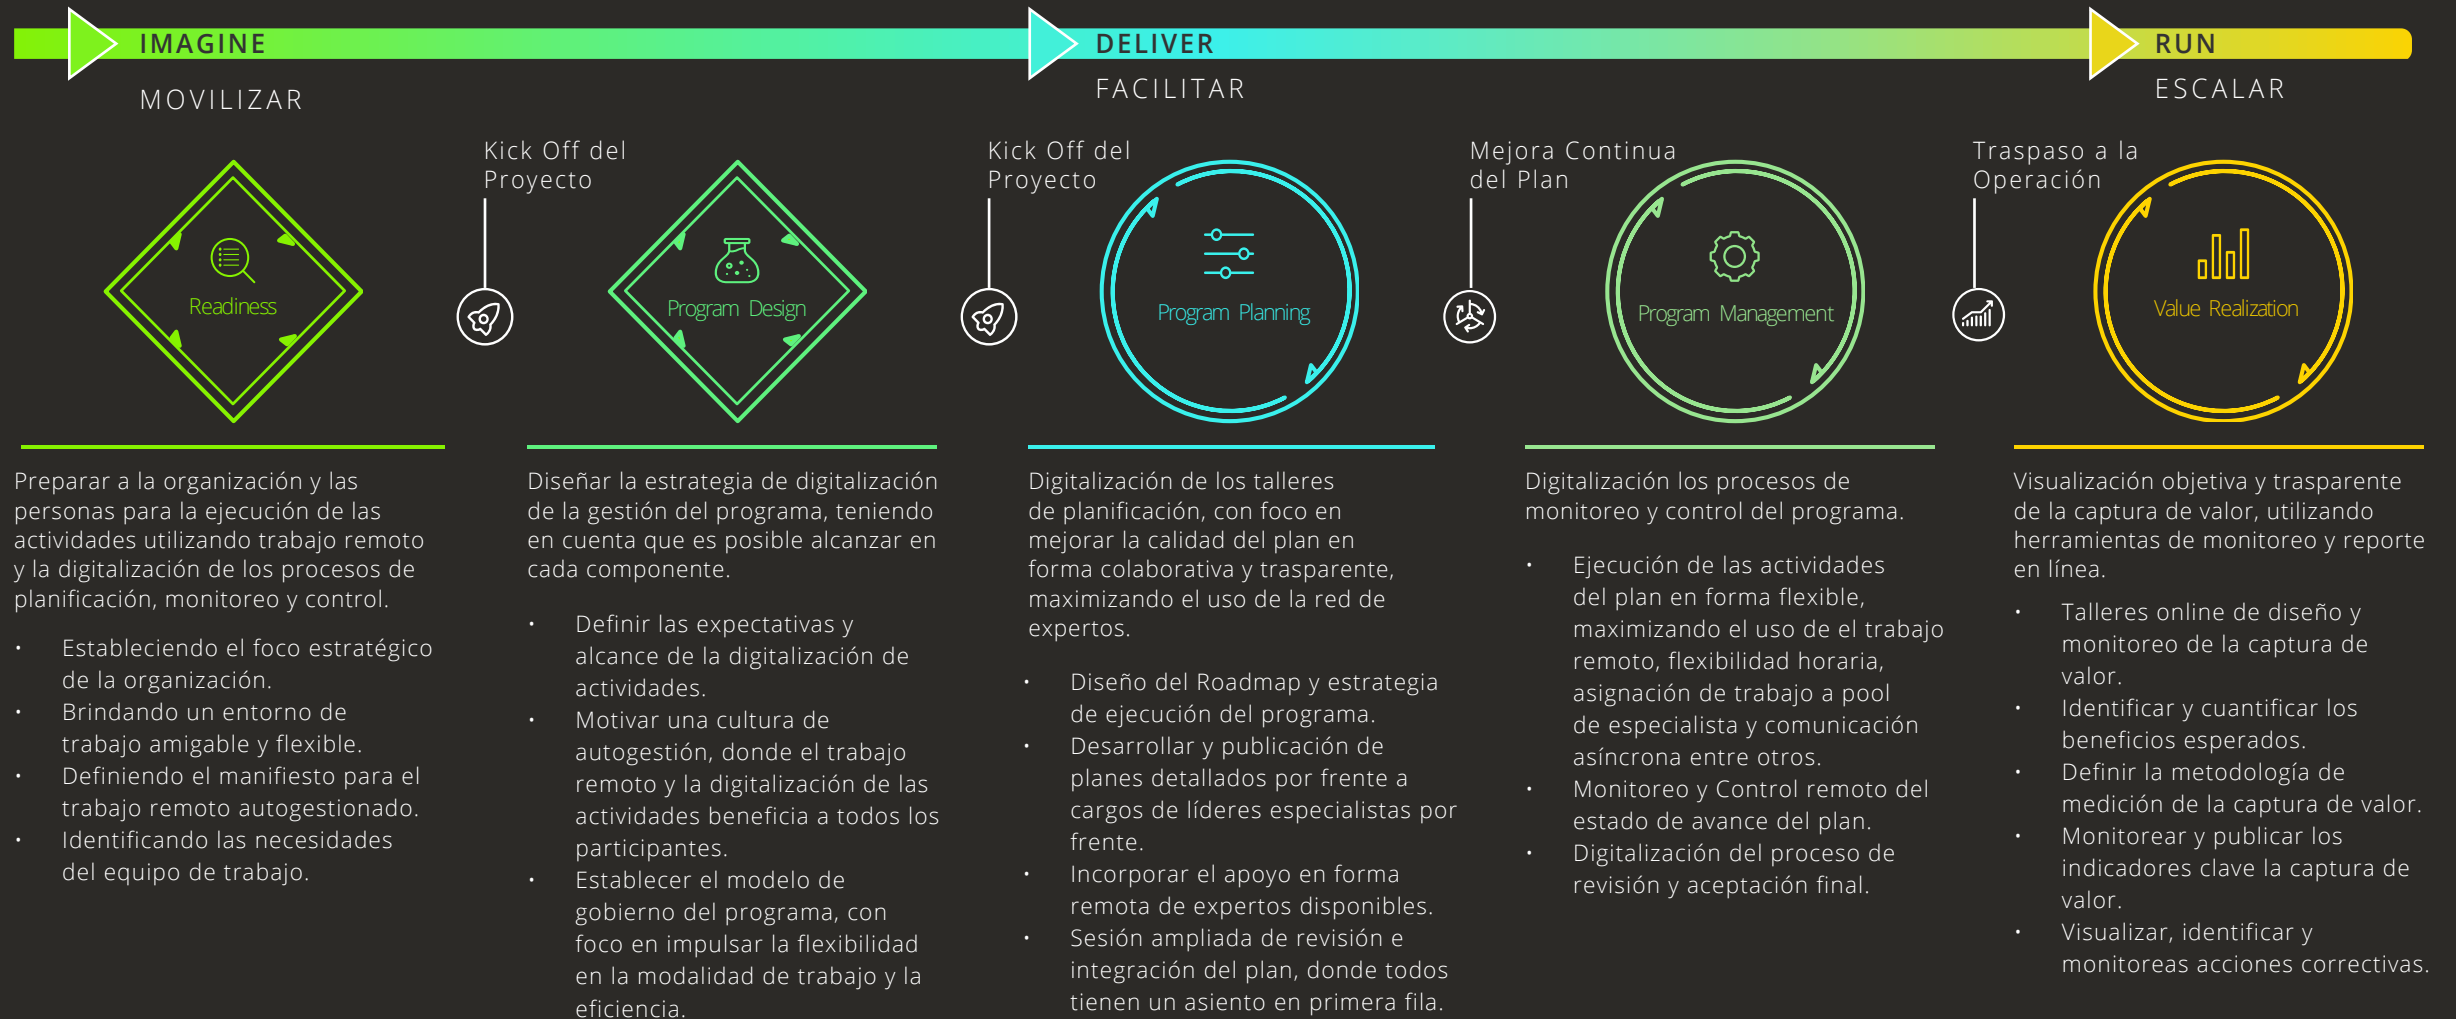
IMAGINE
MOVILIZAR

DELIVER
FACILITAR

RUN
ESCALAR

Readiness

Kick Off del Proyecto

Program Design

Kick Off del Proyecto

Program Planning

Mejora Continua del Plan

Program Management

Traspaso a la Operación

Value Realization

Preparar a la organización y las personas para la ejecución de las actividades utilizando trabajo remoto y la digitalización de los procesos de planificación, monitoreo y control.

• Estableciendo el foco estratégico de la organización.
• Brindando un entorno de trabajo amigable y flexible.
• Definiendo el manifiesto para el trabajo remoto autogestionado.
• Identificando las necesidades del equipo de trabajo.

Diseñar la estrategia de digitalización de la gestión del programa, teniendo en cuenta que es posible alcanzar en cada componente.

• Definir las expectativas y alcance de la digitalización de actividades.
• Motivar una cultura de autogestión, donde el trabajo remoto y la digitalización de las actividades beneficia a todos los participantes.
• Establecer el modelo de gobierno del programa, con foco en impulsar la flexibilidad en la modalidad de trabajo y la eficiencia.

Digitalización de los talleres de planificación, con foco en mejorar la calidad del plan en forma colaborativa y trasparente, maximizando el uso de la red de expertos.

• Diseño del Roadmap y estrategia de ejecución del programa.
• Desarrollar y publicación de planes detallados por frente a cargos de líderes especialistas por frente.
• Incorporar el apoyo en forma remota de expertos disponibles.
• Sesión ampliada de revisión e integración del plan, donde todos tienen un asiento en primera fila.

Digitalización los procesos de monitoreo y control del programa.

• Ejecución de las actividades del plan en forma flexible, maximizando el uso de el trabajo remoto, flexibilidad horaria, asignación de trabajo a pool de especialista y comunicación asíncrona entre otros.
• Monitoreo y Control remoto del estado de avance del plan.
• Digitalización del proceso de revisión y aceptación final.

Visualización objetiva y trasparente de la captura de valor, utilizando herramientas de monitoreo y reporte en línea.

• Talleres online de diseño y monitoreo de la captura de valor.
• Identificar y cuantificar los beneficios esperados.
• Definir la metodología de medición de la captura de valor.
• Monitorear y publicar los indicadores clave la captura de valor.
• Visualizar, identificar y monitoreas acciones correctivas.